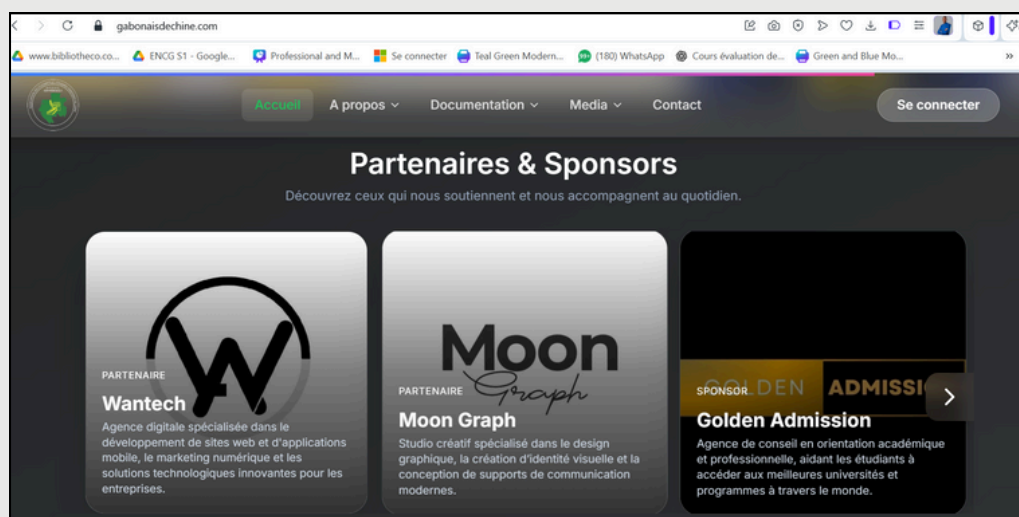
gabonaisdechine.com

www.bibliotheco.co... ENCG S1 - Google... Professional and M... Se connecter Teal Green Modern... (180) WhatsApp Cours évaluation de... Green and Blue Mo...

Accueil A propos Documentation Media Contact Se connecter

Partenaires & Sponsors

Découvrez ceux qui nous soutiennent et nous accompagnent au quotidien.

PARTENAIRE
Wantech
Agence digitale spécialisée dans le développement de sites web et d'applications mobile, le marketing numérique et les solutions technologiques innovantes pour les entreprises.

Moon Graph
PARTENAIRE
Moon Graph
Studio créatif spécialisé dans le design graphique, la création d'identité visuelle et la conception de supports de communication modernes.

GOLDEN ADMISSI
SPONSOR
Golden Admission
Agence de conseil en orientation académique et professionnelle, aidant les étudiants à accéder aux meilleures universités et programmes à travers le monde.